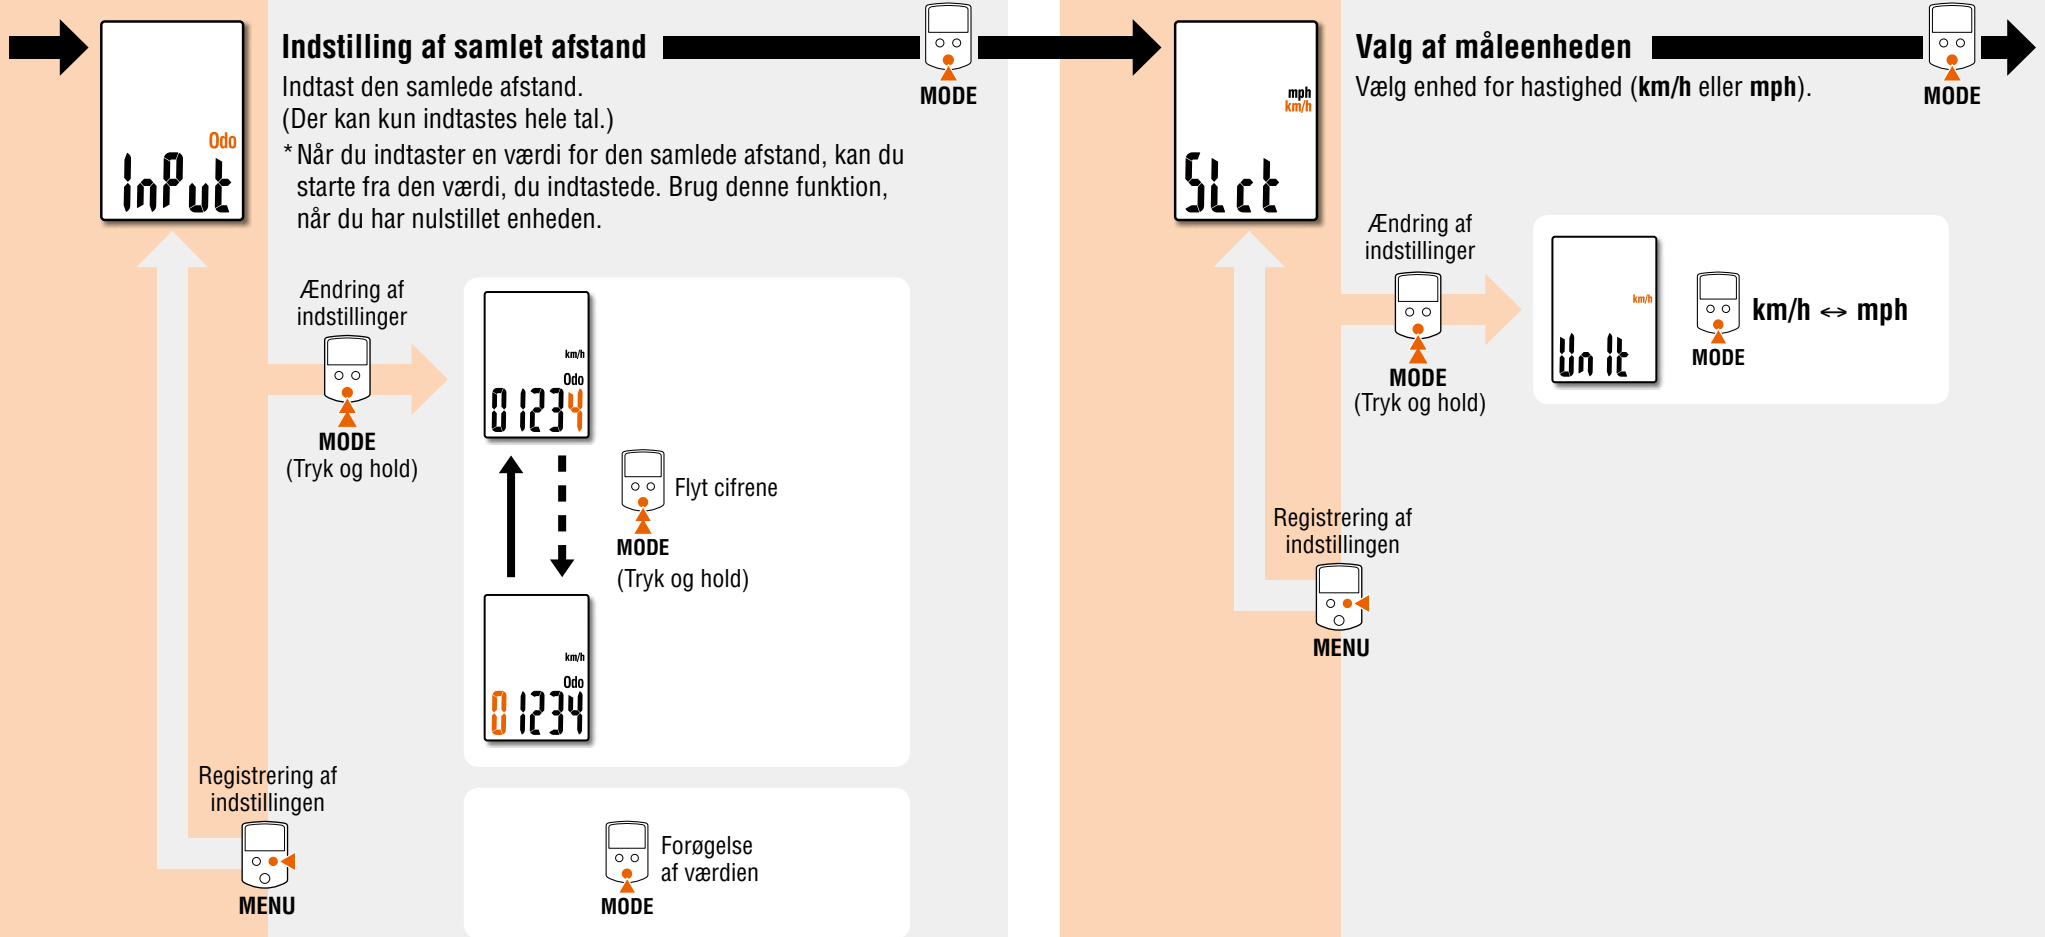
Odo
InPut

Indstilling af samlet afstand

MODE

Indtast den samlede afstand.
(Der kan kun indtastes hele tal.)
* Når du indtaster en værdi for den samlede afstand, kan du starte fra den værdi, du indtastede. Brug denne funktion, når du har nulstillet enheden.

Ændring af indstillinger

MODE
(Tryk og hold)

km/h
Odo
0 1234

Flyt cifrene

MODE
(Tryk og hold)

km/h
Odo
0 1234

Registrering af indstillingen

MENU

Forøgelse af værdien

MODE

mph
km/h
SLct

Valg af måleenheden

MODE

Vælg enhed for hastighed (**km/h** eller **mph**).

Ændring af indstillinger

MODE
(Tryk og hold)

km/h
Un It

km/h ↔ mph

MODE

Registrering af indstillingen

MENU